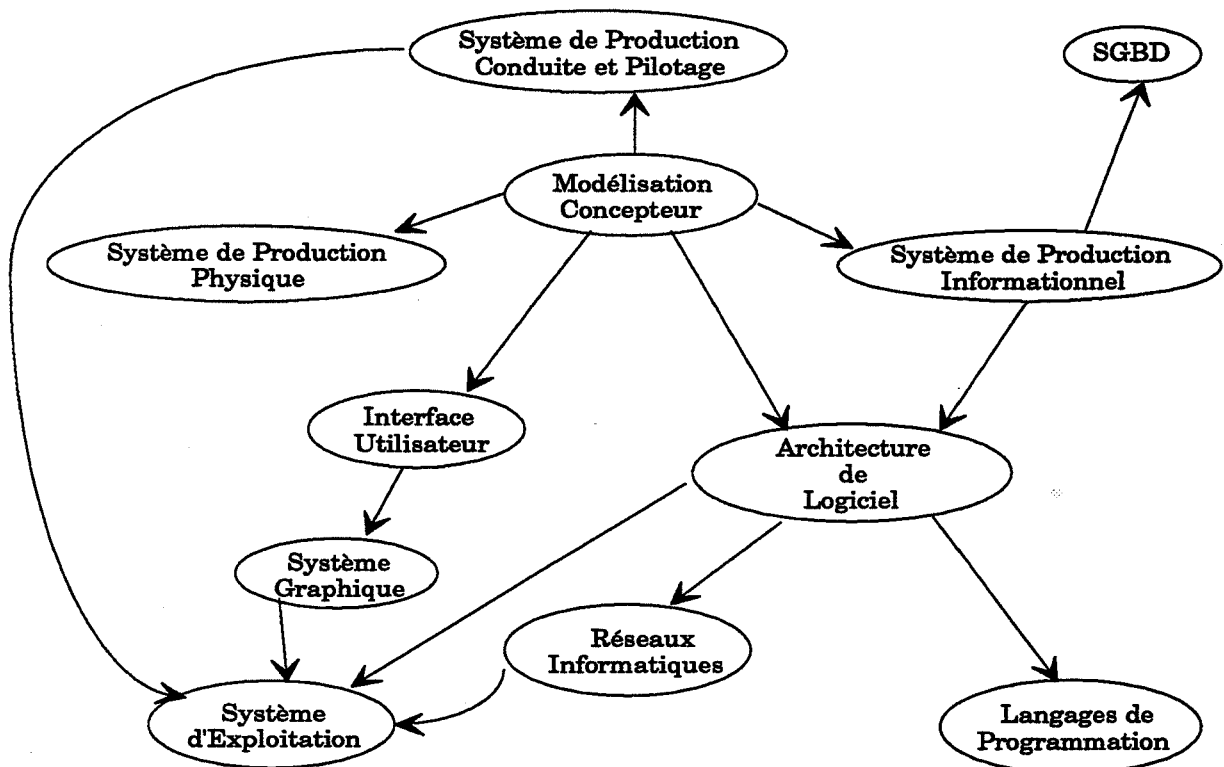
Système de Production Conduite et Pilotage

SGBD

Modélisation Concepteur

Système de Production Physique

Système de Production Informationnel

Interface Utilisateur

Architecture de Logiciel

Système Graphique

Réseaux Informatiques

Système d'Exploitation

Langages de Programmation